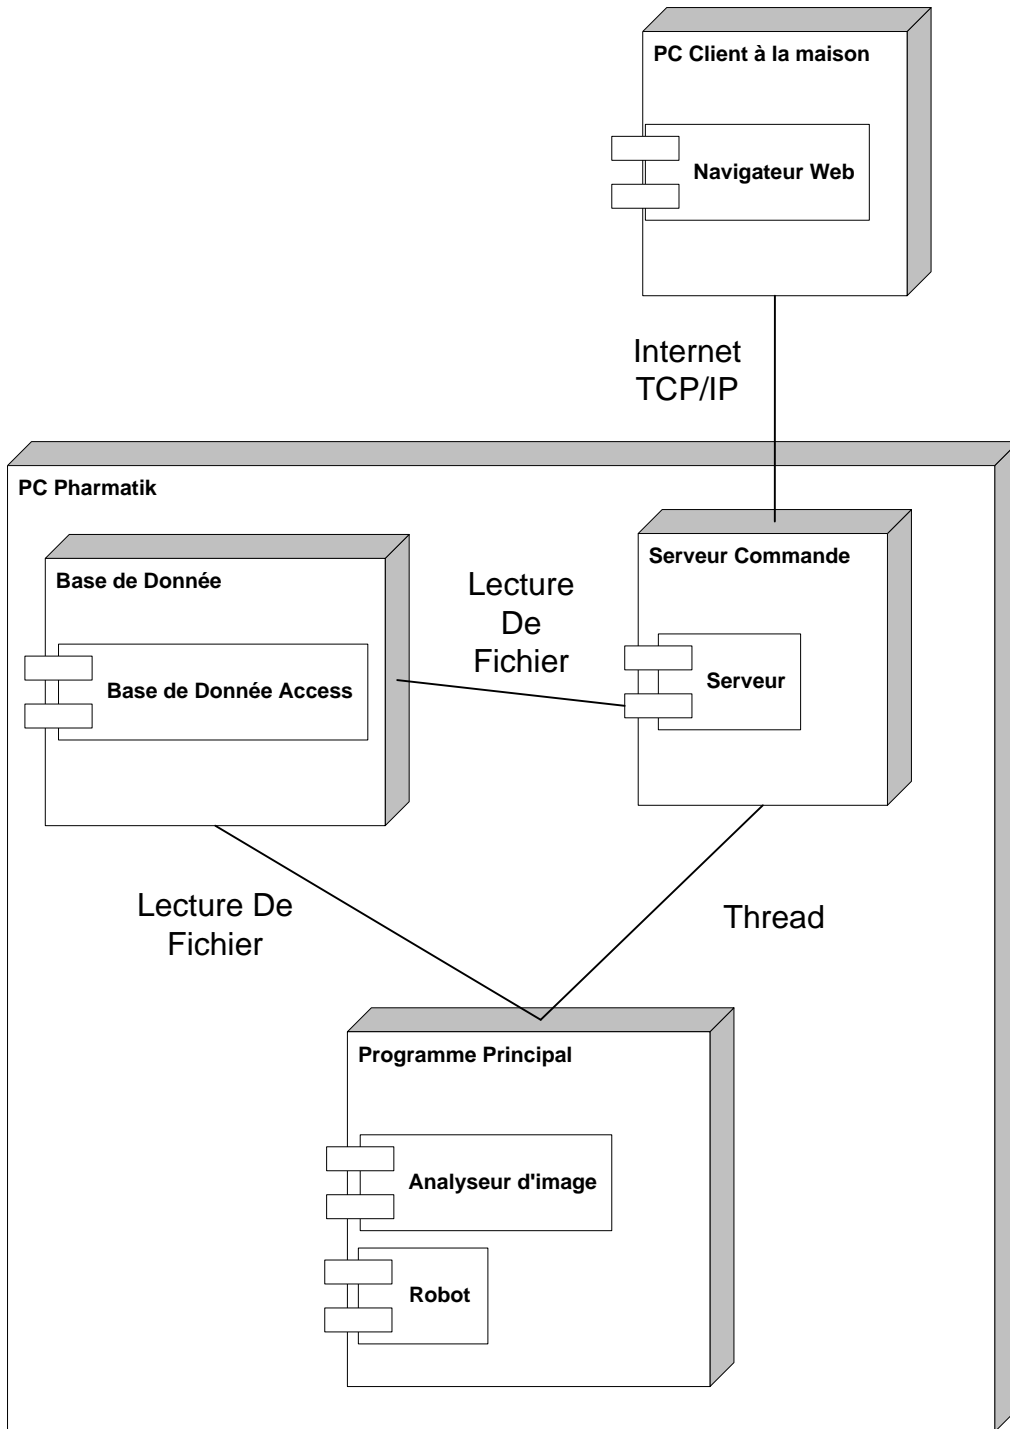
PC Client à la maison

Navigateur Web

Internet
TCP/IP

PC Pharmatik

Base de Donnée

Base de Donnée Access

Lecture
De
Fichier

Serveur Commande

Serveur

Lecture De
Fichier

Thread

Programme Principal

Analyseur d'image

Robot